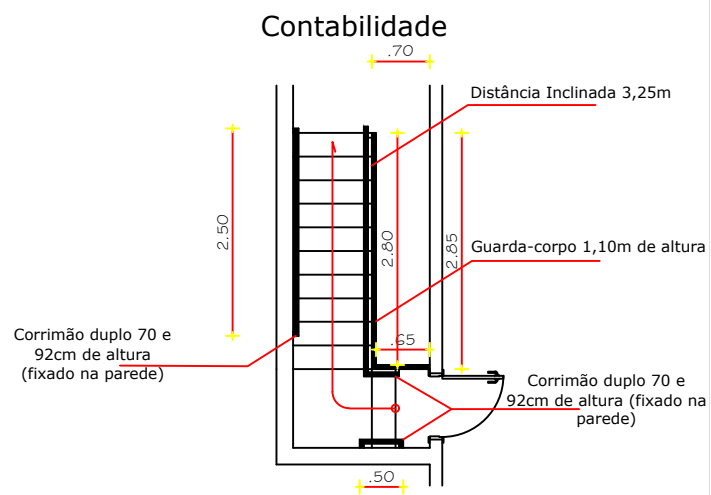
Contabilidade

.70

Distância Inclinada 3,25m

2.50

2.80

2.85

Guarda-corpo 1,10m de altura

Corrimão duplo 70 e 92cm de altura (fixado na parede)

.65

Corrimão duplo 70 e 92cm de altura (fixado na parede)

.50